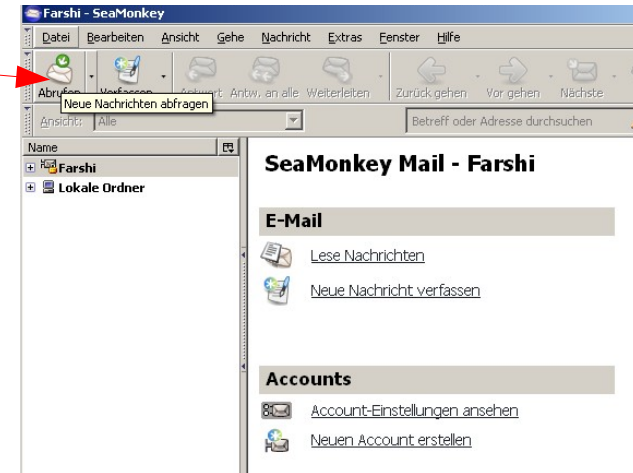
Farshi - SeaMonkey

Datei Bearbeiten Ansicht Gehe Nachricht Extras Fenster Hilfe

Abrufen Verfassen Antwort Antw. an alle Weiterleiten Zurück gehen Vor gehen Nächste

Neue Nachrichten abfragen

Ansicht: Alle

Betreff oder Adresse durchsuchen

Name

Farshi

Lokale Ordner

SeaMonkey Mail - Farshi

E-Mail

Lese Nachrichten

Neue Nachricht verfassen

Accounts

Account-Einstellungen ansehen

Neuen Account erstellen